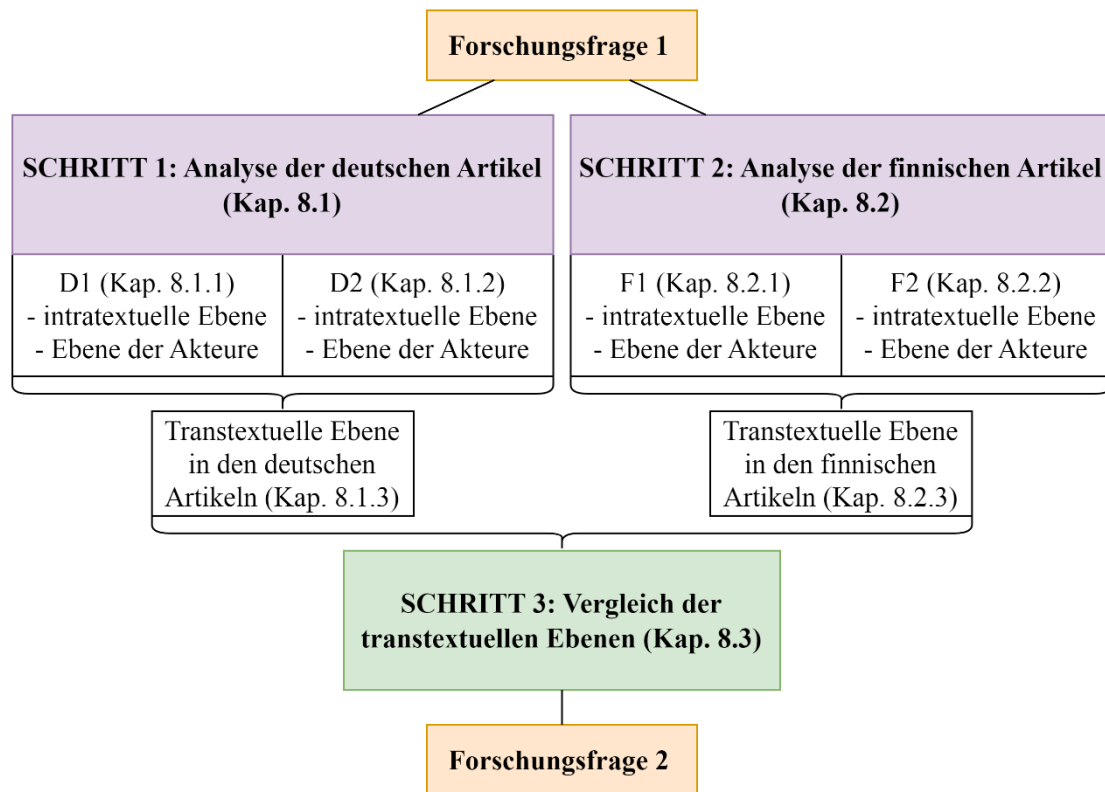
Forschungsfrage 1

SCHRITT 1: Analyse der deutschen Artikel (Kap. 8.1)

D1 (Kap. 8.1.1)
- intratextuelle Ebene
- Ebene der Akteure

D2 (Kap. 8.1.2)
- intratextuelle Ebene
- Ebene der Akteure

SCHRITT 2: Analyse der finnischen Artikel (Kap. 8.2)

F1 (Kap. 8.2.1)
- intratextuelle Ebene
- Ebene der Akteure

F2 (Kap. 8.2.2)
- intratextuelle Ebene
- Ebene der Akteure

Transtextuelle Ebene in den deutschen Artikeln (Kap. 8.1.3)

Transtextuelle Ebene in den finnischen Artikeln (Kap. 8.2.3)

SCHRITT 3: Vergleich der transtextuellen Ebenen (Kap. 8.3)

Forschungsfrage 2